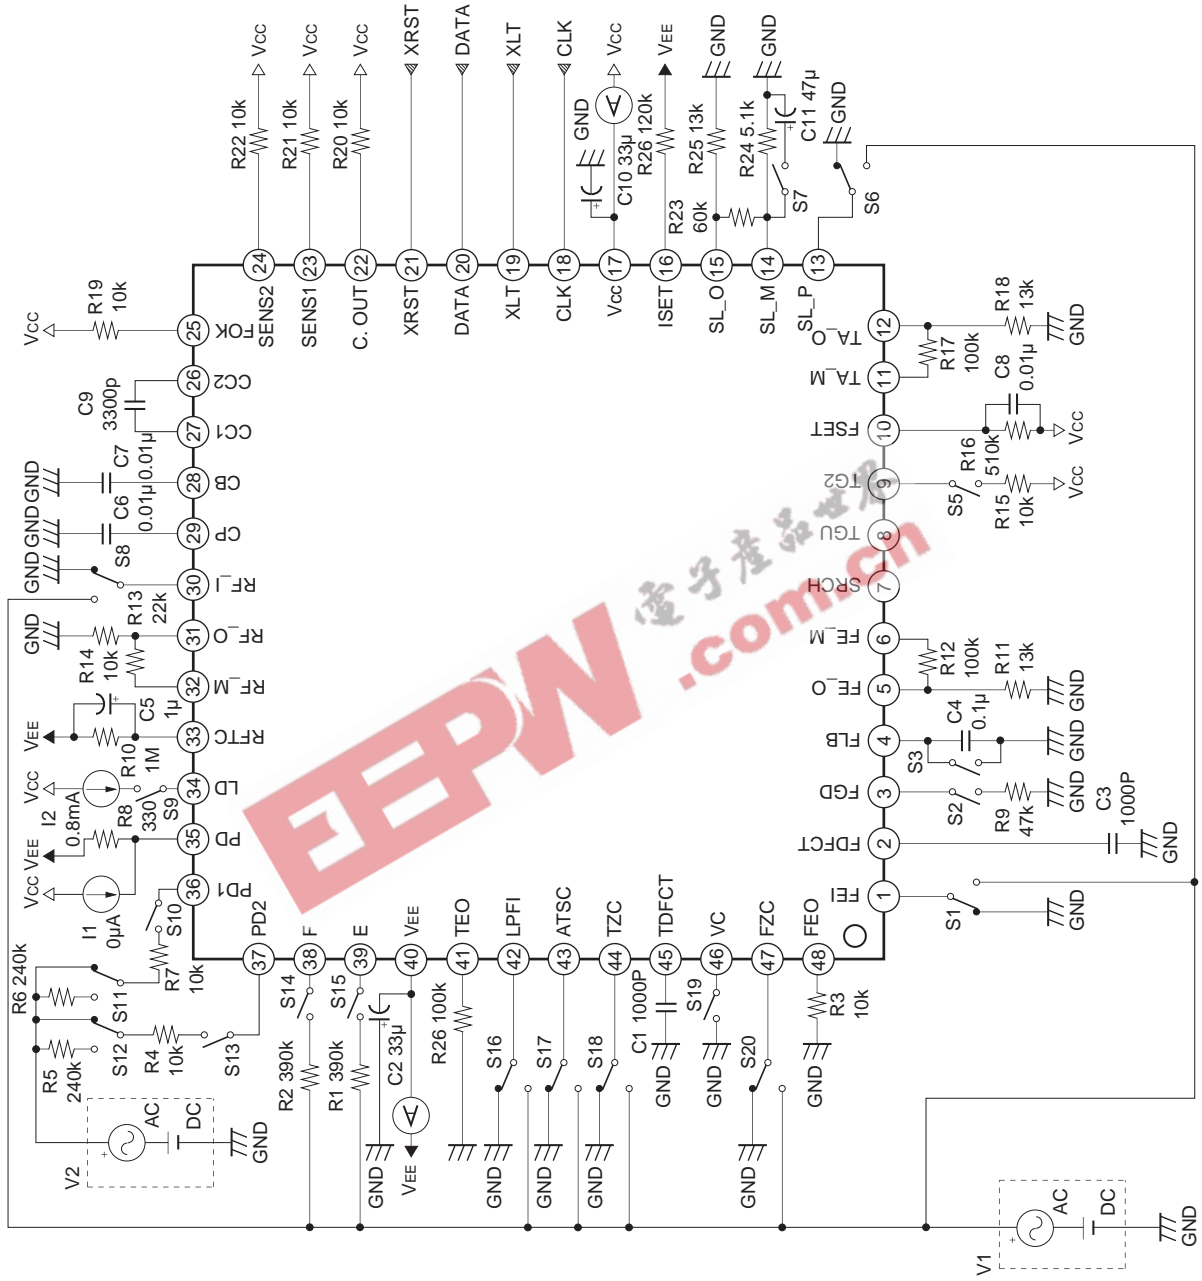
Vcc Vcc Vcc XRST DATA XLT CLK Vcc VEE GND GND

R22 10k R21 10k R20 10k GND C10 33μ R26 120k R25 13k R24 5.1k C11 47μ GND

R23 60k S7 S6

24 SENS2 23 SENS1 22 C. OUT 21 XRST 20 DATA 19 XLT 18 CLK 17 Vcc 16 ISET 15 SL_O 14 SL_M 13 SL_P

Vcc R19 10k 25 FOK
C9 3300p 26 CC2 27 CC1
GND GND C7 0.01μ 28 CB
GND GND C6 0.01μ 29 CP
GND S8 30 RF_I
GND R13 22k 31 RF_O
R14 10k 32 RF_M
C5 1μ VEE R10 1M 33 RFTC
Vcc I2 0.8mA R8 330 S9 34 LD
VEE 35 PD
Vcc I1 0μA S10 36 PD1

12 TA_O R18 13k GND
R17 100k 11 TA_M C8 0.01μ
10 FSET R16 510k Vcc
9 TG2 S5 R15 10k Vcc
8 TGU
7 SRCH
6 FE_M R12 100k R11 13k
5 FE_O GND
4 FLB C4 0.1μ GND S3
3 FGD S2 R9 47k GND C3 1000P
2 FDFCT GND
1 FEI S1 GND

37 PD2 38 F 39 E 40 VEE 41 TEO 42 LPFI 43 ATSC 44 TZC 45 TDFCT 46 VC 47 FZC 48 FEO

R6 240k S11 R7 10k S12 R4 10k S13 R5 240k AC DC V2 GND
S14 S15 R2 390k R1 390k C2 33μ VEE GND R26 100k S16 GND S17 GND S18 GND C1 1000P GND S19 GND S20 GND R3 10k GND

AC DC V1 GND

电子产品世界 EEPW .com.cn